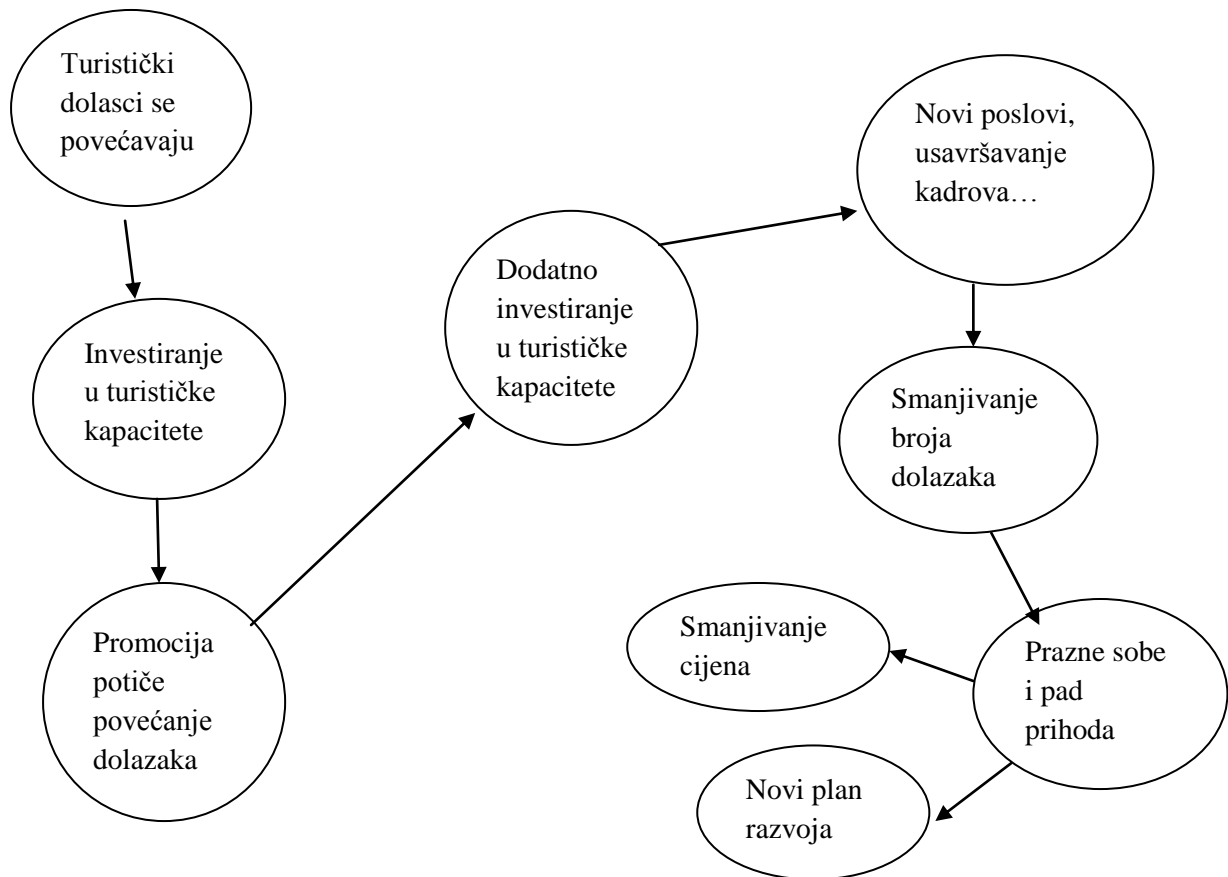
Turistički dolasci se povećavaju

Investiranje u turističke kapacitete

Promocija potiče povećanje dolazaka

Dodatno investiranje u turističke kapacitete

Novi poslovi, usavršavanje kadrova…

Smanjivanje broja dolazaka

Prazne sobe i pad prihoda

Smanjivanje cijena

Novi plan razvoja